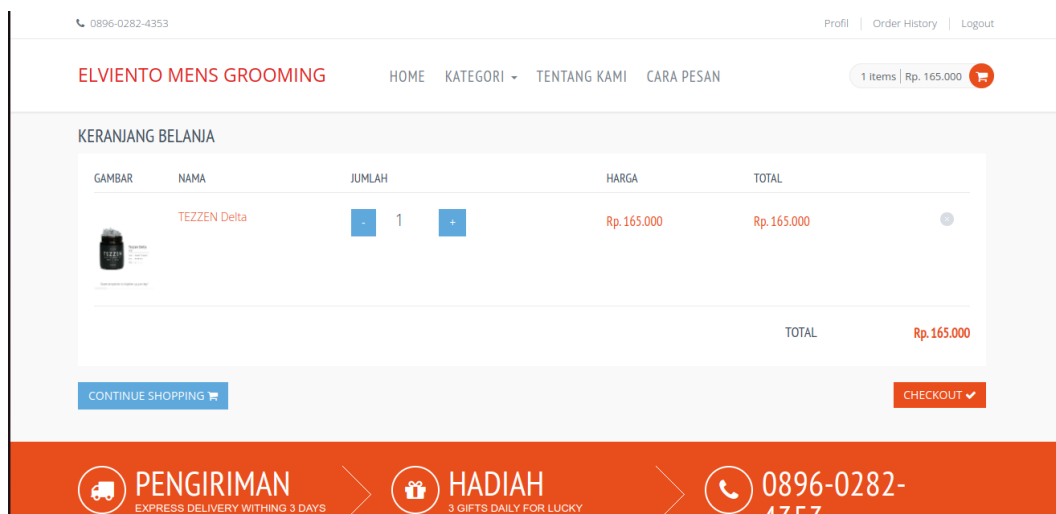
0896-0282-4353

Profil | Order History | Logout

ELVIENTO MENS GROOMING

HOME KATEGORI TENTANG KAMI CARA PESAN

1 items | Rp. 165.000

KERANJANG BELANJA

| GAMBAR | NAMA | JUMLAH | HARGA | TOTAL |
|---|---|---|---|---|
| | TEZZEN Delta | - 1 + | Rp. 165.000 | Rp. 165.000 |

TOTAL Rp. 165.000

CONTINUE SHOPPING

CHECKOUT

PENGIRIMAN
EXPRESS DELIVERY WITHING 3 DAYS

HADIAH
3 GIFTS DAILY FOR LUCKY

0896-0282-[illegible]